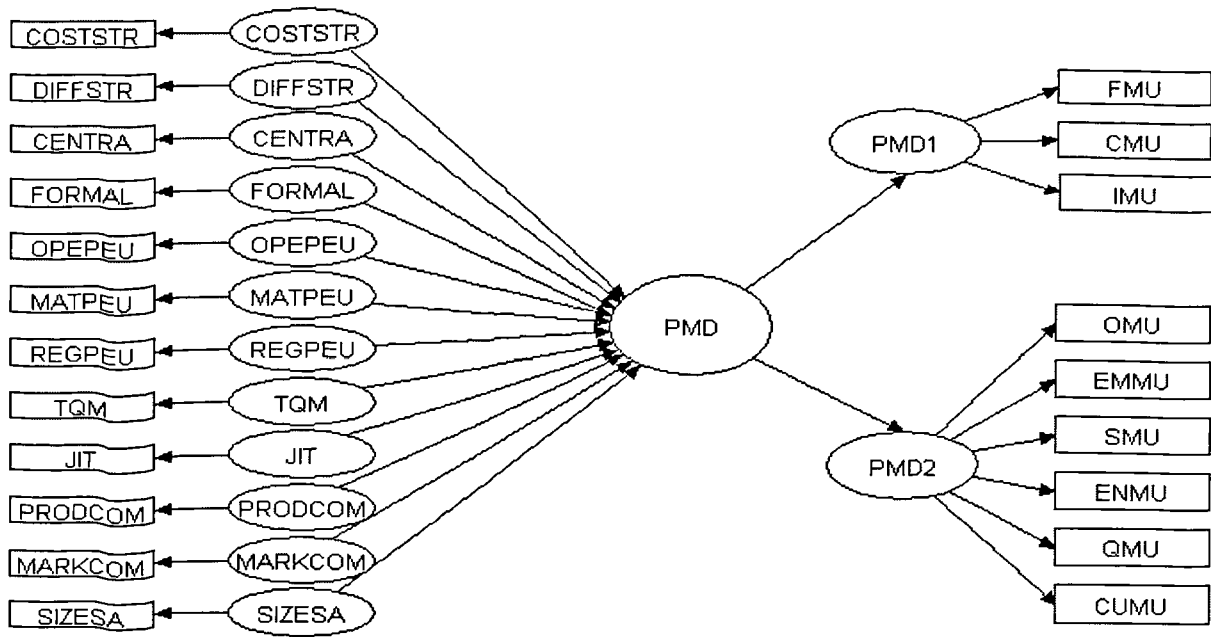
COSTSTR
COSTSTR
DIFFSTR
DIFFSTR
CENTRA
CENTRA
FORMAL
FORMAL
OPEPEU
OPEPEU
MATPEU
MATPEU
REGPEU
REGPEU
TQM
TQM
JIT
JIT
PRODCOM
PRODCOM
MARKCOM
MARKCOM
SIZESA
SIZESA
PMD
PMD1
FMU
CMU
IMU
PMD2
OMU
EMMU
SMU
ENMU
QMU
CUMU